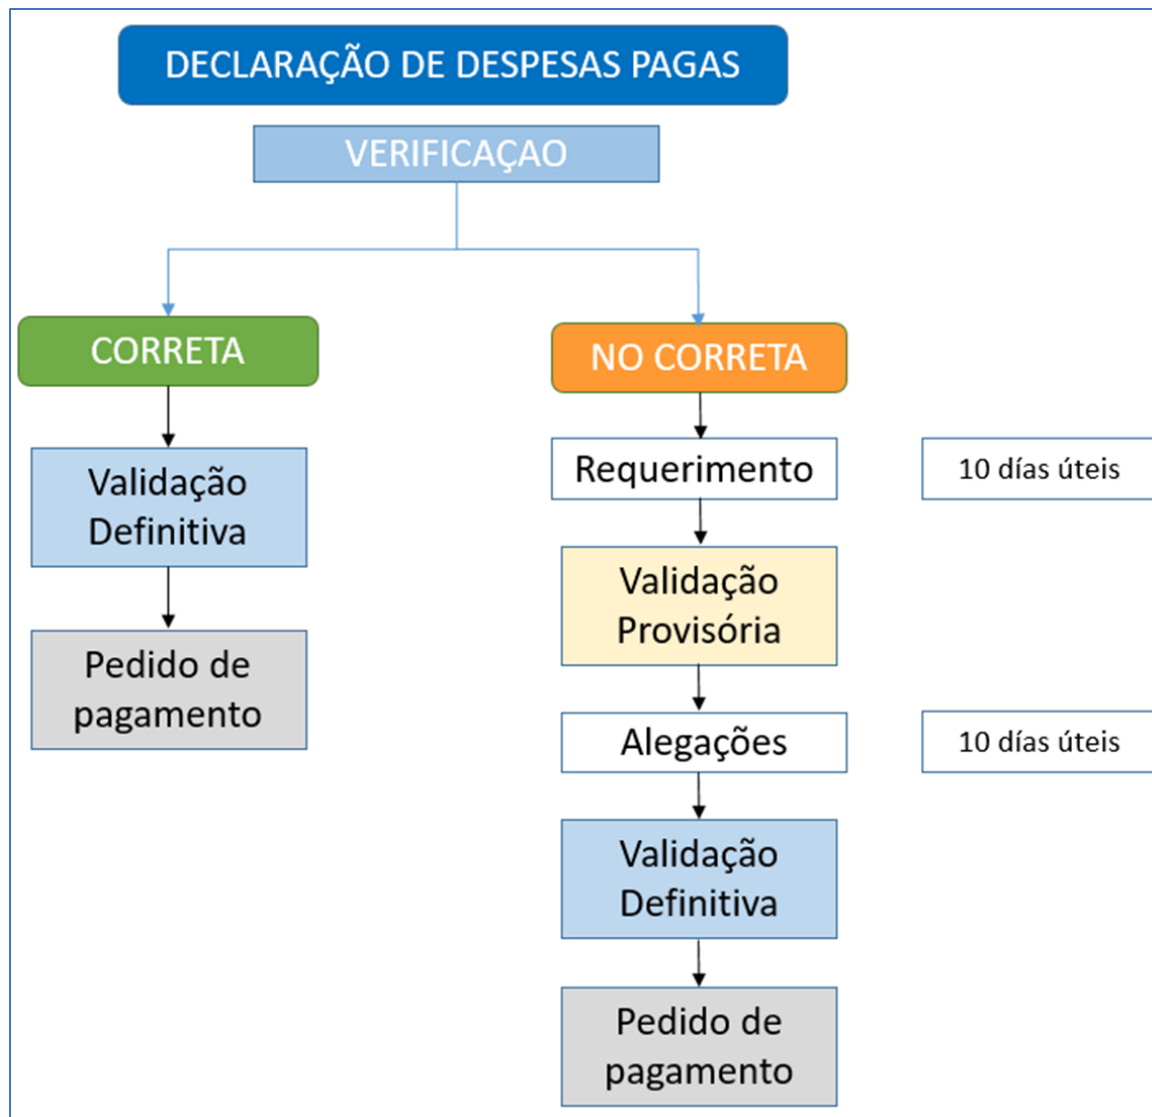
DECLARAÇÃO DE DESPESAS PAGAS

VERIFICAÇAO

CORRETA

Validação Definitiva

Pedido de pagamento

NO CORRETA

Requerimento

10 días úteis

Validação Provisória

Alegações

10 días úteis

Validação Definitiva

Pedido de pagamento